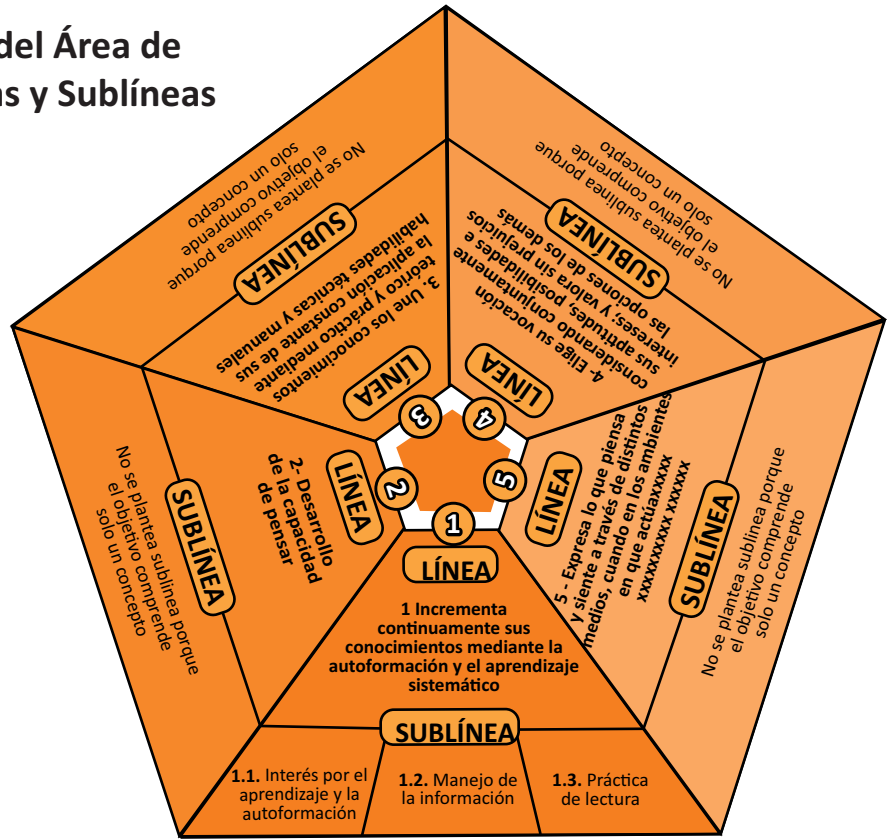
del Área de
as y Sublíneas

LÍNEA
1 Incrementa continuamente sus conocimientos mediante la autoformación y el aprendizaje sistemático

SUBLÍNEA
1.1. Interés por el aprendizaje y la autoformación
1.2. Manejo de la información
1.3. Práctica de lectura

LÍNEA
2.- Desarrollo de la capacidad de pensar

SUBLÍNEA
No se plantea sublínea porque el objetivo comprende solo un concepto

LÍNEA
3.- Une los conocimientos teórico y práctico mediante la aplicación constante de sus habilidades técnicas y manuales

SUBLÍNEA
No se plantea sublínea porque el objetivo comprende solo un concepto

LÍNEA
4.- Elige su vocación considerando conjuntamente sus aptitudes, posibilidades e intereses, y valora sin prejuicios las opciones de los demás

SUBLÍNEA
No se plantea sublínea porque el objetivo comprende solo un concepto

LÍNEA
5.- Expresa lo que piensa y siente a través de distintos medios, cuando en los ambientes en que actúaxxxxx xxxxxxxxx xxxxxx

SUBLÍNEA
No se plantea sublínea porque el objetivo comprende solo un concepto

1 2 3 4 5